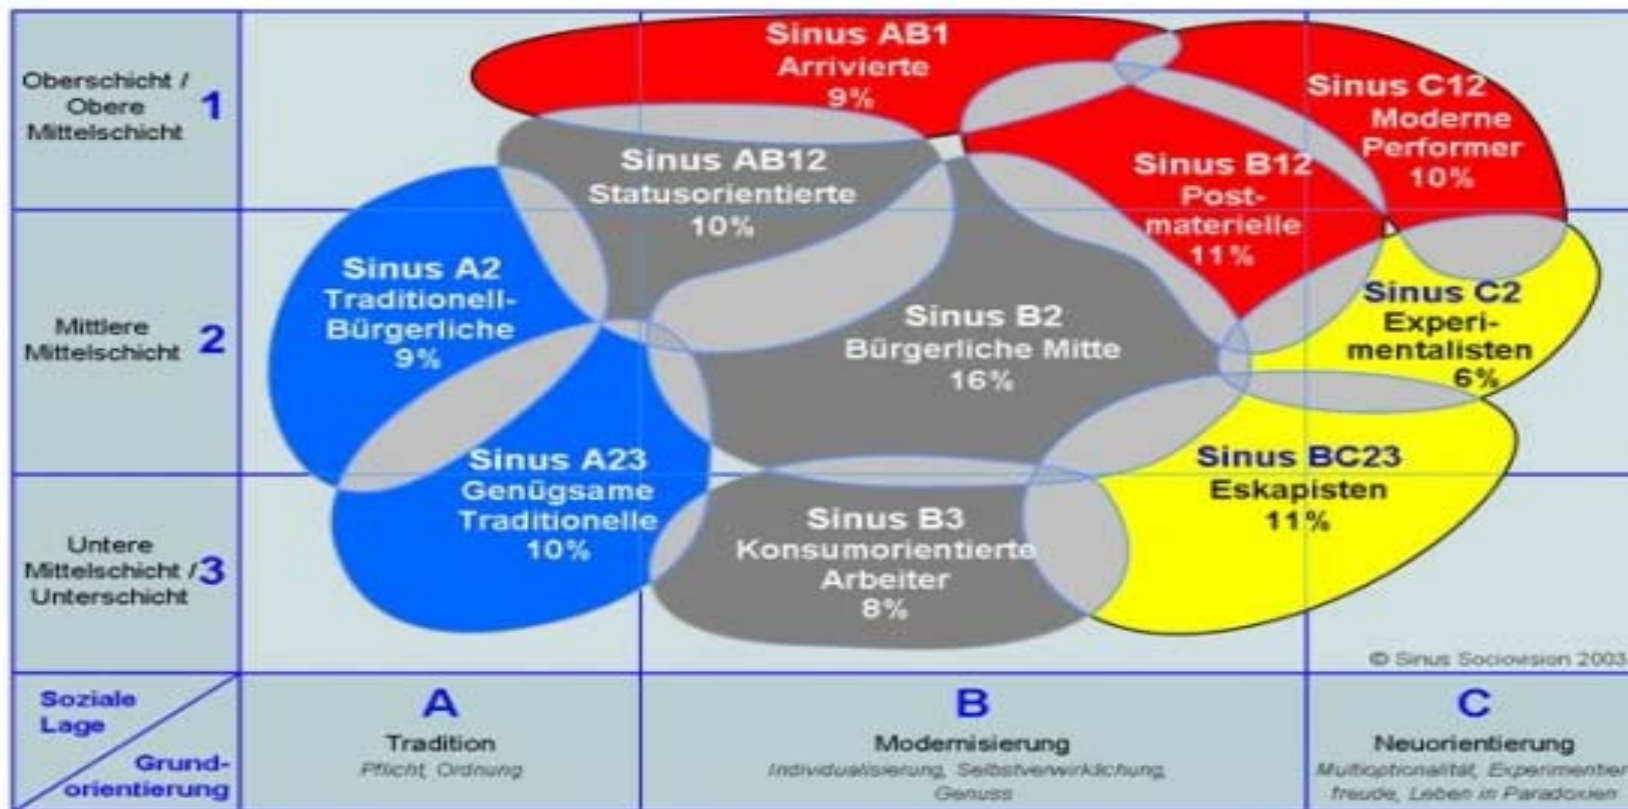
Oberschicht / Obere Mittelschicht 1

Mittlere Mittelschicht 2

Untere Mittelschicht / Unterschicht 3

Sinus AB1
Arrivierte
9%

Sinus C12
Moderne Performer
10%

Sinus AB12
Statusorientierte
10%

Sinus B12
Post-materielle
11%

Sinus A2
Traditionell-Bürgerliche
9%

Sinus B2
Bürgerliche Mitte
16%

Sinus C2
Experi-mentalisten
6%

Sinus A23
Genügsame Traditionelle
10%

Sinus B3
Konsumorientierte Arbeiter
8%

Sinus BC23
Eskapisten
11%

© Sinus Sociovision 2003

Soziale Lage
Grund-orientierung

A
Tradition
Pflicht, Ordnung

B
Modernisierung
Individualisierung, Selbstverwirklichung, Genuss

C
Neuorientierung
Multioptionalität, Experimentierfreude, Leben in Paradoxien